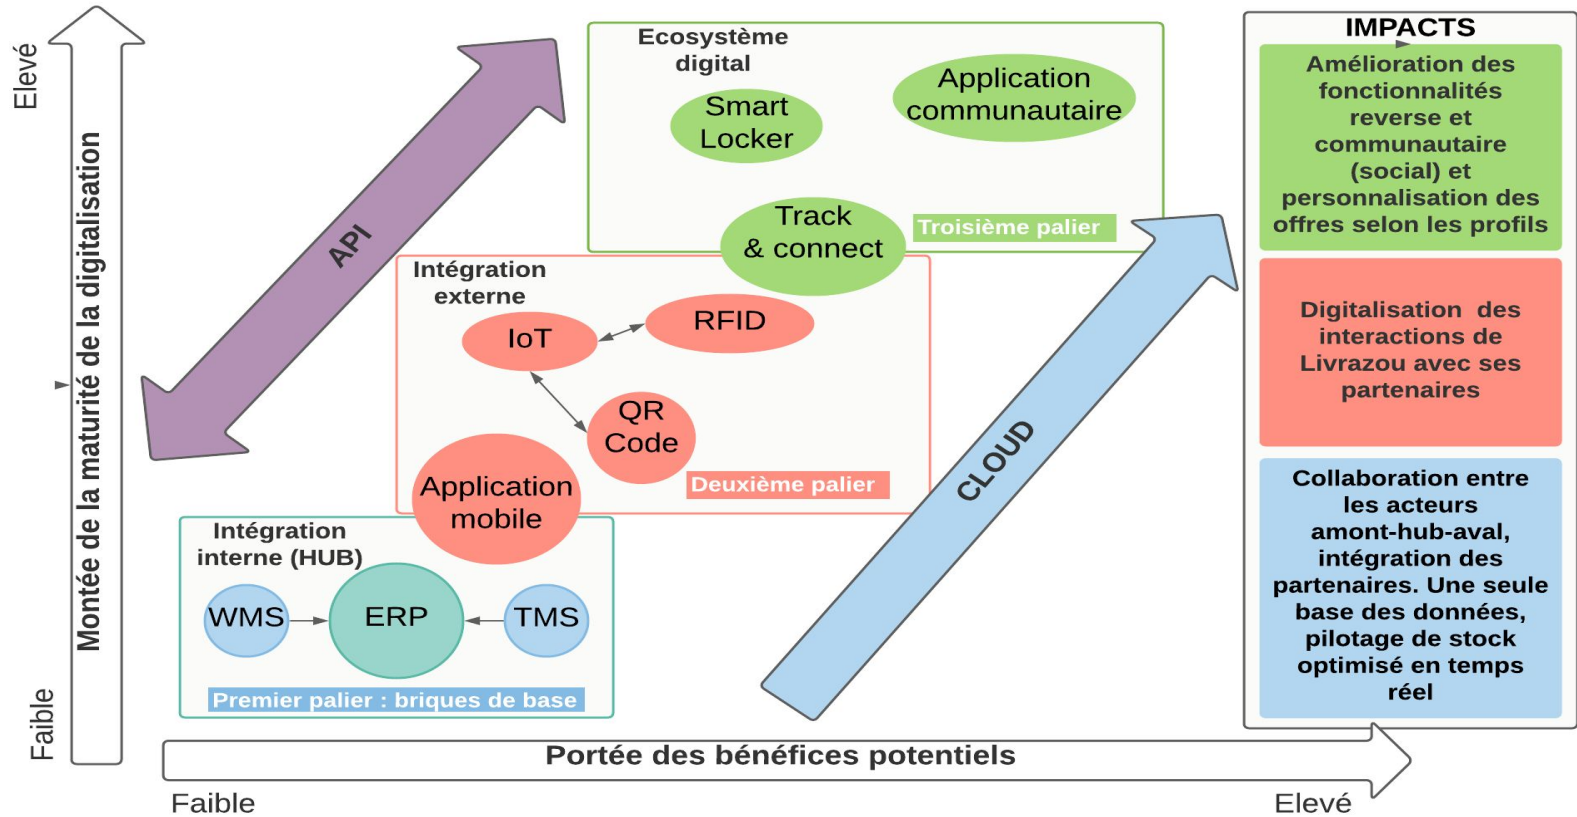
Elevé

Montée de la maturité de la digitalisation

Faible

API

Ecosystème digital

Smart Locker

Application communautaire

Track & connect

Troisième palier

Intégration externe

IoT

RFID

QR Code

Application mobile

Deuxième palier

Intégration interne (HUB)

WMS

ERP

TMS

Premier palier : briques de base

CLOUD

IMPACTS

Amélioration des fonctionnalités reverse et communautaire (social) et personnalisation des offres selon les profils

Digitalisation des interactions de Livrazou avec ses partenaires

Collaboration entre les acteurs amont-hub-aval, intégration des partenaires. Une seule base des données, pilotage de stock optimisé en temps réel

Portée des bénéfices potentiels

Faible

Elevé